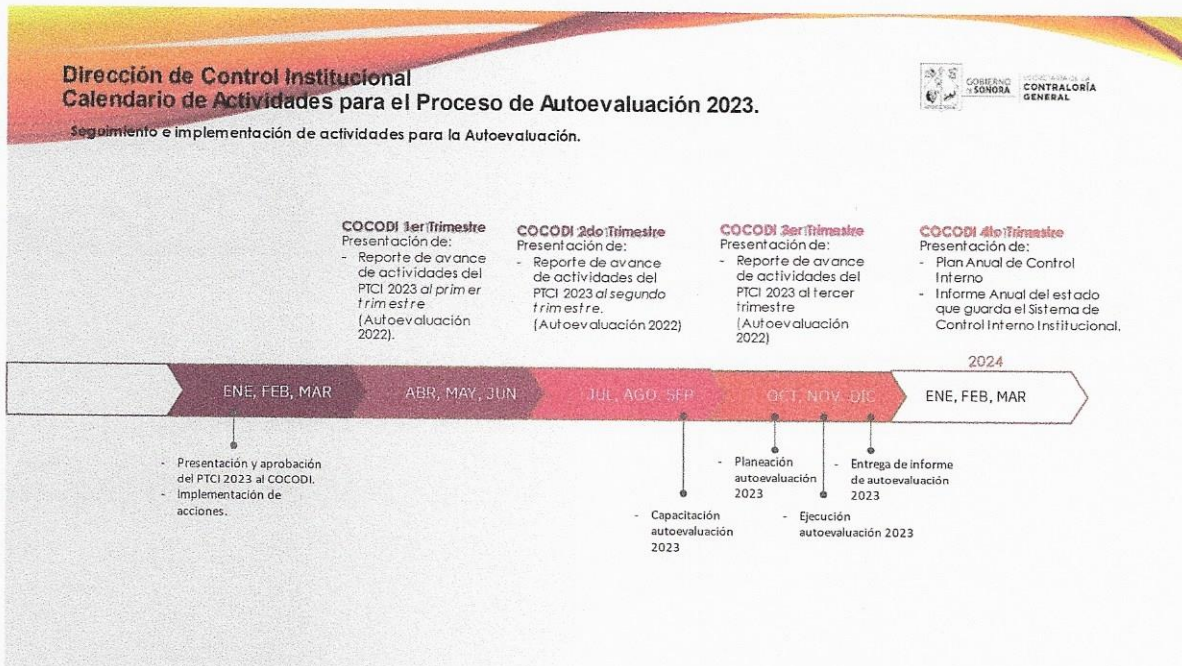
Dirección de Control Institucional
Calendario de Actividades para el Proceso de Autoevaluación 2023.

GOBIERNO DE SONORA | SECRETARÍA DE LA CONTRALORÍA GENERAL

Seguimiento e implementación de actividades para la Autoevaluación.

COCODI 1er Trimestre
Presentación de:
- Reporte de avance de actividades del PTCI 2023 al primer trimestre (Autoevaluación 2022).

COCODI 2do Trimestre
Presentación de:
- Reporte de avance de actividades del PTCI 2023 al segundo trimestre. (Autoevaluación 2022)

COCODI 3er Trimestre
Presentación de:
- Reporte de avance de actividades del PTCI 2023 al tercer trimestre (Autoevaluación 2022)

COCODI 4to Trimestre
Presentación de:
- Plan Anual de Control Interno
- Informe Anual del estado que guarda el Sistema de Control Interno Institucional.

2024

ENE, FEB, MAR

ABR, MAY, JUN

JUL, AGO, SEP

OCT, NOV, DIC

ENE, FEB, MAR

- Presentación y aprobación del PTCI 2023 al COCODI.
- Implementación de acciones.

- Planeación autoevaluación 2023

- Entrega de informe de autoevaluación 2023

- Capacitación autoevaluación 2023

- Ejecución autoevaluación 2023